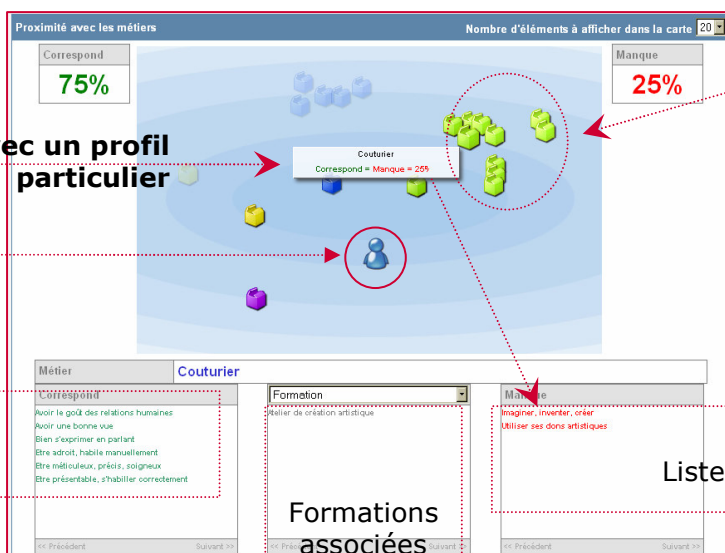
Proximité avec les métiers

Nombre d'éléments à afficher dans la carte 20

Correspond

75%

Manque

25%

ec un profil particulier

Couturier

Correspond = Manque = 25%

Métier

Couturier

Correspond

Avoir le goût des relations humaines
Avoir une bonne vue
Bien s'exprimer en parlant
Etre adroit, habile manuellement
Etre méticuleux, précis, soigneux
Etre présentable, s'habiller correctement

Formation

Atelier de création artistique

Manque

Imaginer, inventer, créer
Utiliser ses dons artistiques

Liste

Formations associées

<< Précédent

Suivant >>

<< Pré

Suivant >>

<< Précédent

Suivant >>